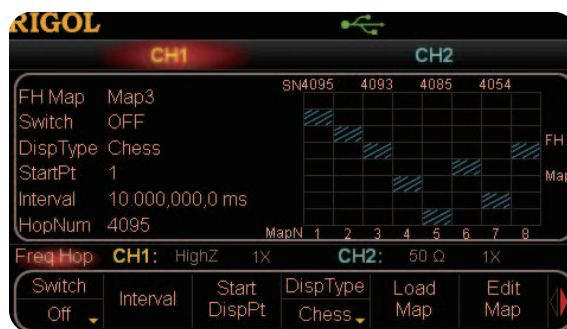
RIGOL

CH1
CH2

FH Map Map3
Switch OFF
DispType Chess
StartPt 1
Interval 10.000,000,0 ms
HopNum 4095

SN4095 4093 4085 4054

MapN 1 2 3 4 5 6 7 8

FH
Map

Freq Hop CH1: HighZ 1X CH2: 50 Ω 1X

Switch Off
Interval
Start DispPt
DispType Chess
Load Map
Edit Map